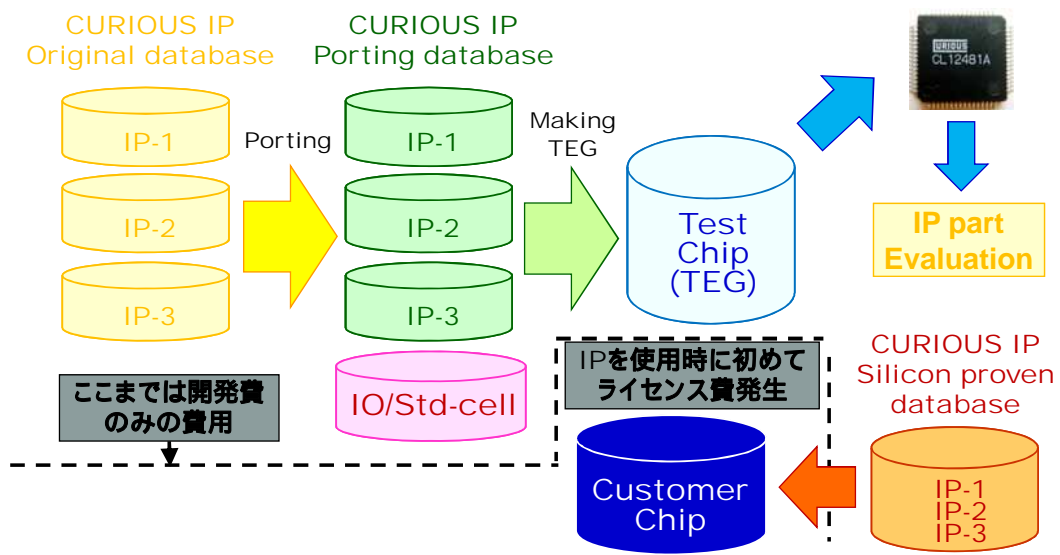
CURIOUS IP
Original database

IP-1
IP-2
IP-3

Porting

CURIOUS IP
Porting database

IP-1
IP-2
IP-3
IO/Std-cell

Making TEG

Test Chip (TEG)

CURIOUS
CL12481A

IP part Evaluation

ここまでは開発費のみの費用

IPを使用時に初めてライセンス費発生

Customer Chip

CURIOUS IP
Silicon proven database

IP-1
IP-2
IP-3